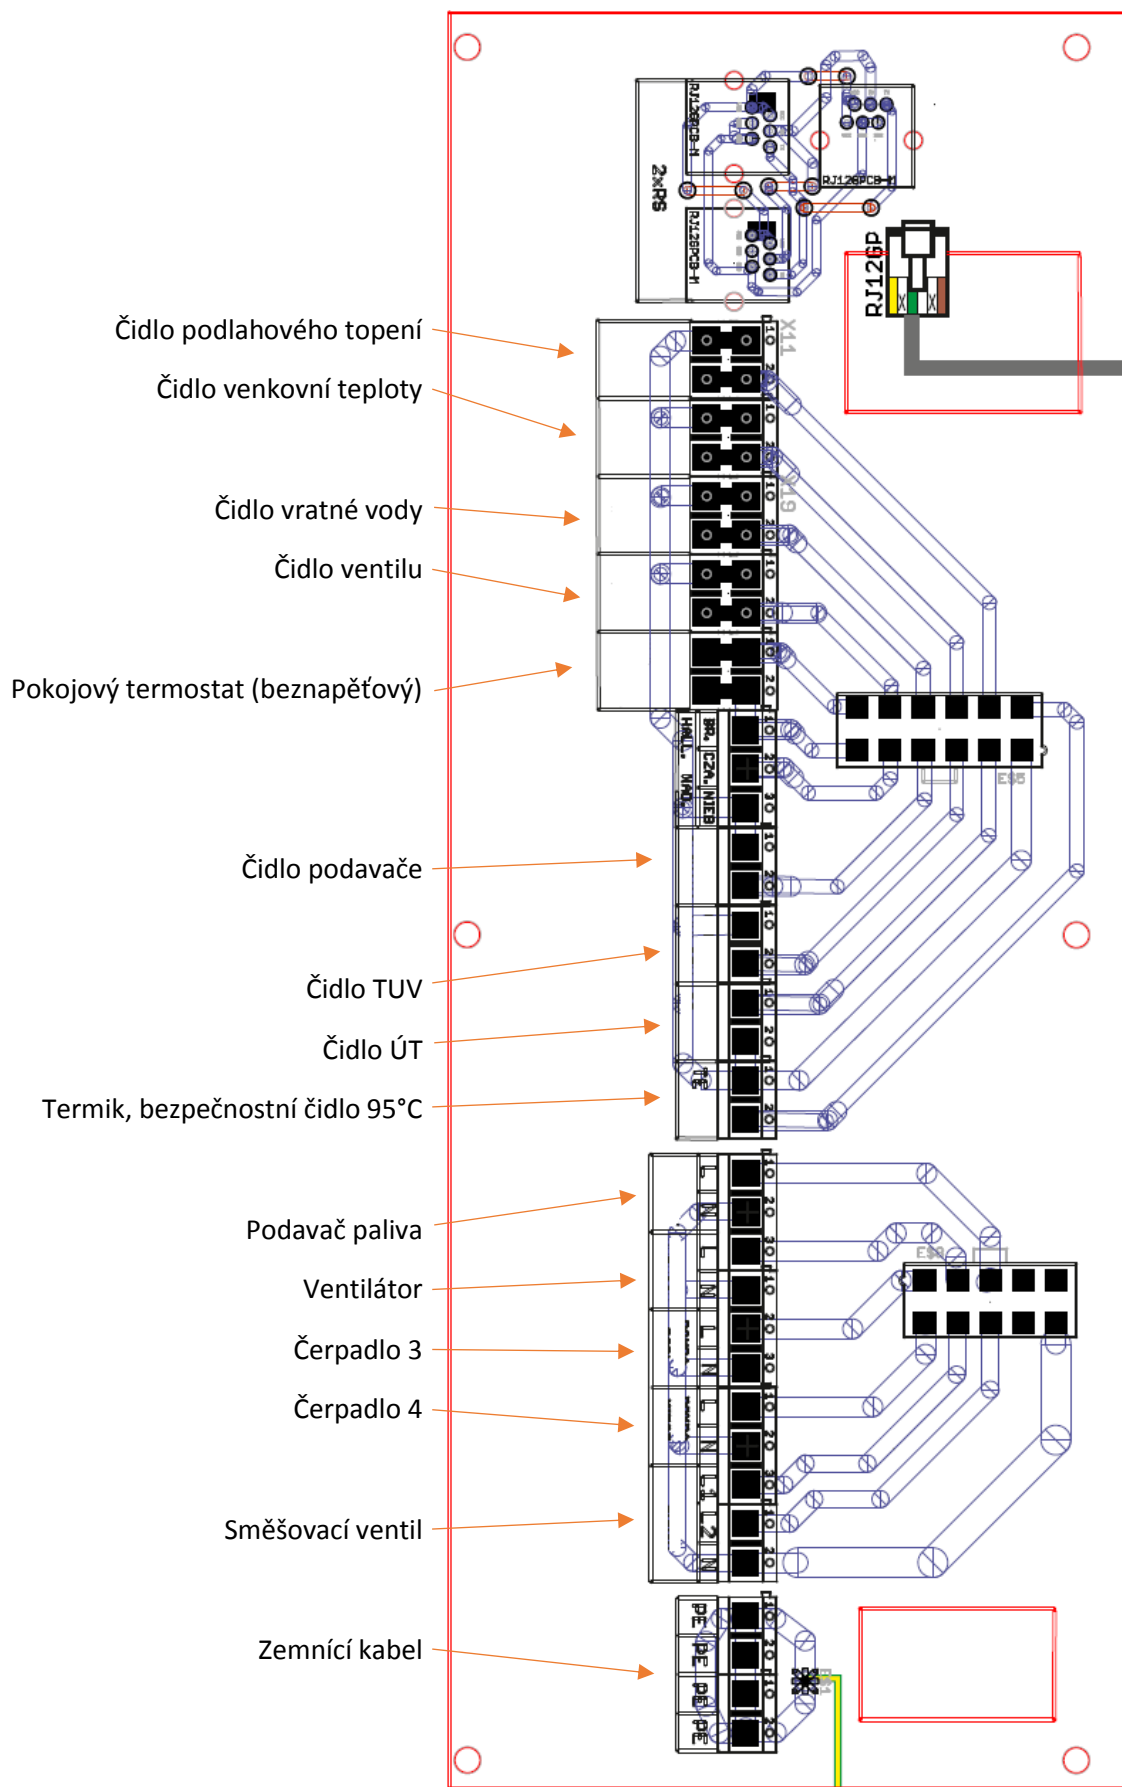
2xRS

RJ126PCB-M

RJ126PCB-M

RJ126PCB-M

RJ12GP

X11

Čidlo podlahového topení

Čidlo venkovní teploty

Čidlo vratné vody

Čidlo ventilu

Pokojový termostat (beznapěťový)

Čidlo podavače

Čidlo TUV

Čidlo ÚT

Termik, bezpečnostní čidlo 95°C

Podavač paliva

Ventilátor

Čerpadlo 3

Čerpadlo 4

Směšovací ventil

Zemnící kabel

PE PE PE PE